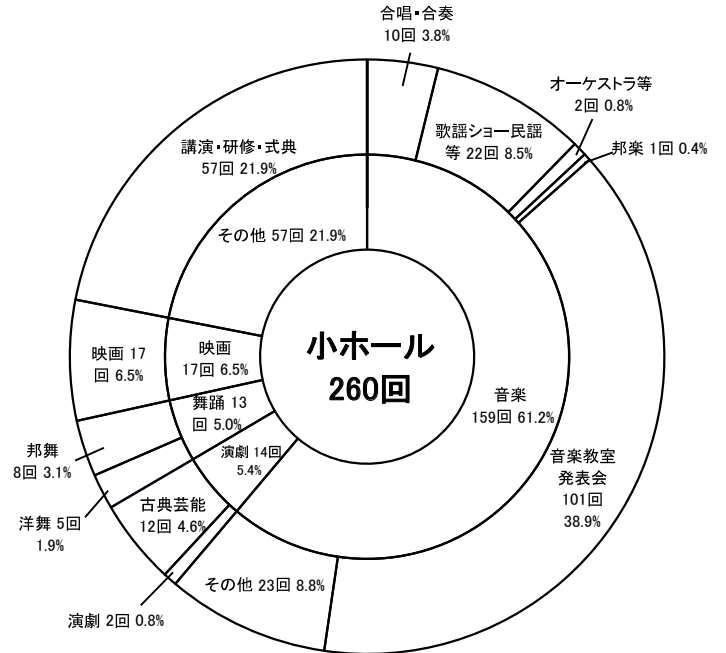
合唱・合奏
10回 3.8%

オーケストラ等
2回 0.8%

歌謡ショー民謡
等 22回 8.5%

邦楽 1回 0.4%

講演・研修・式典
57回 21.9%

その他 57回 21.9%

小ホール
260回

映画 17
回 6.5%

映画
17回 6.5%

舞踊 13
回 5.0%

演劇 14回
5.4%

音楽
159回 61.2%

音楽教室
発表会
101回
38.9%

邦舞
8回 3.1%

洋舞 5回
1.9%

古典芸能
12回 4.6%

その他 23回 8.8%

演劇 2回 0.8%